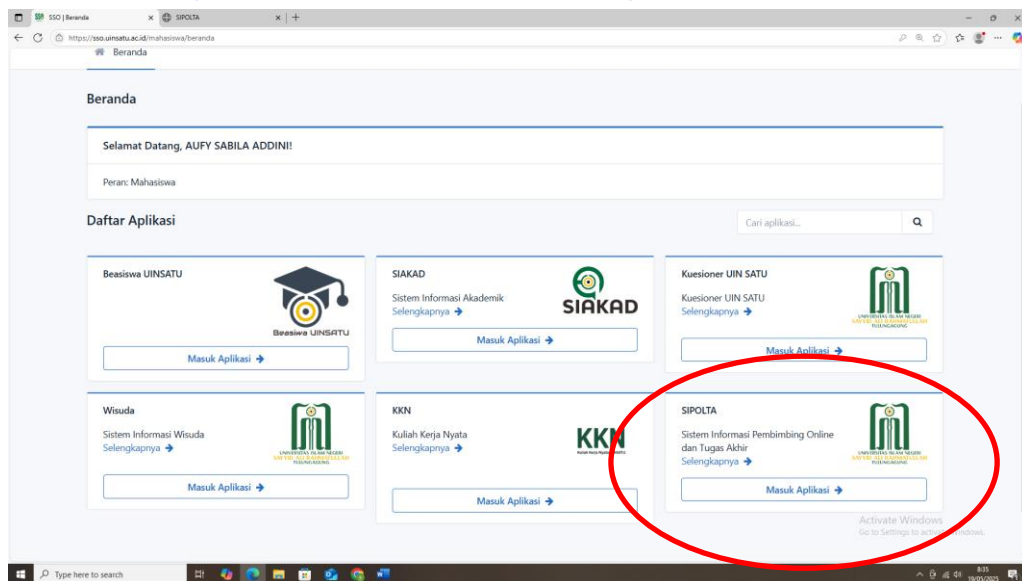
SSO | Beranda
SIPOLTA
https://sso.uinsatu.ac.id/mahasiswa/beranda

Beranda

Beranda

Selamat Datang, AUFY SABILA ADDINI!

Peran: Mahasiswa

Daftar Aplikasi

Cari aplikasi...

Beasiswa UINSATU
Beasiswa UINSATU
Masuk Aplikasi →

SIAKAD
Sistem Informasi Akademik
Selengkapnya →
SIAKAD
Masuk Aplikasi →

Kuesioner UIN SATU
Kuesioner UIN SATU
Selengkapnya →
UNIVERSITAS ISLAM NEGERI SAYYID ALI RAHMATULLAH TULUNGAGUNG
Masuk Aplikasi →

Wisuda
Sistem Informasi Wisuda
Selengkapnya →
UNIVERSITAS ISLAM NEGERI SAYYID ALI RAHMATULLAH TULUNGAGUNG
Masuk Aplikasi →

KKN
Kuliah Kerja Nyata
Selengkapnya →
KKN
Masuk Aplikasi →

SIPOLTA
Sistem Informasi Pembimbing Online dan Tugas Akhir
Selengkapnya →
UNIVERSITAS ISLAM NEGERI SAYYID ALI RAHMATULLAH TULUNGAGUNG
Masuk Aplikasi →

Activate Windows
Go to Settings to activate Windows.

Type here to search
8:35
19/03/2025